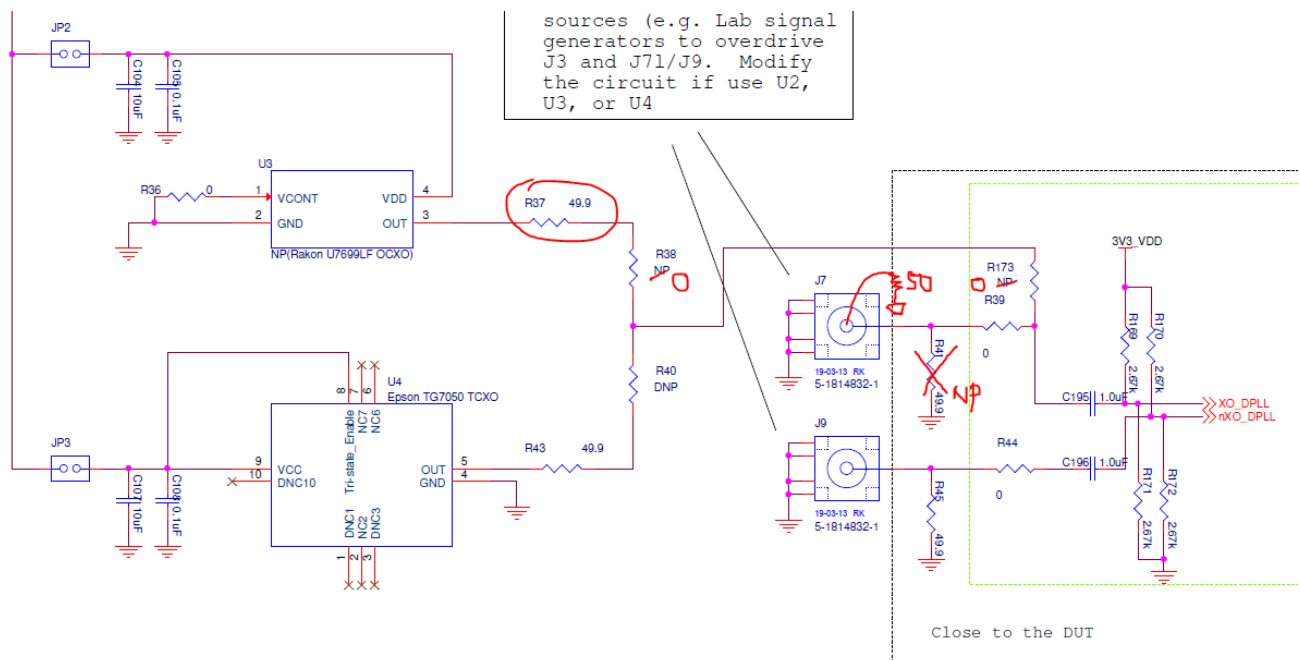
sources (e.g. Lab signal generators to overdrive J3 and J71/J9. Modify the circuit if use U2, U3, or U4

JP2
C104 10uF
C109 0.1uF
U3
R36 0
1 VCONT
2 GND
VDD 4
OUT 3
NP(Rakon U7699LF OCXO)
R37 49.9
R38 NP
0
R40 DNP
U4 Epson TG7050 TCXO
8 7 6
Tri-state_Enable NC7 NC6
9 VCC
10 DNC10
OUT 5
GND 4
DNC1 NC2 DNC3
1 2 3
JP3
C107 10uF
C108 0.1uF
R43 49.9
J7
19-03-13 RK
5-1814832-1
50
R41 49.9
NP
J9
19-03-13 RK
5-1814832-1
R45 49.9
R173 NP
0
R39 0
3V3_VDD
R169 2.67k
R170 2.67k
C195 1.0uF
XO_DPLL
nXO_DPLL
R44 0
C196 1.0uF
R171 2.67k
R172 2.67k
Close to the DUT